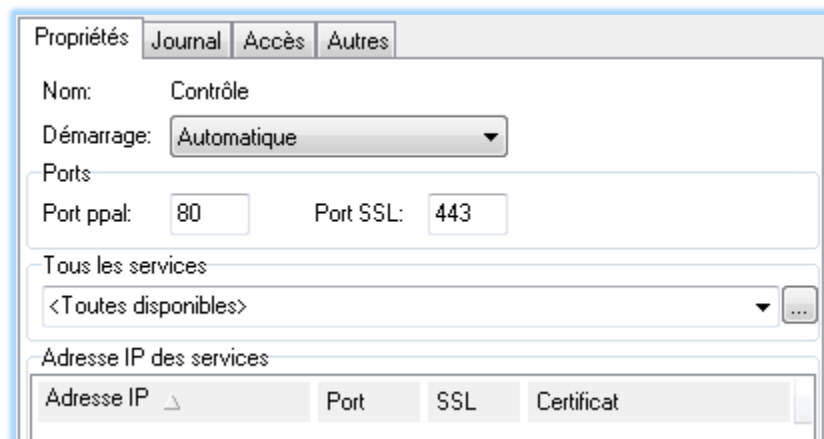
Propriétés | Journal | Accès | Autres

Nom: Contrôle

Démarrage: Automatique

Ports

Port ppal: 80 Port SSL: 443

Tous les services

<Toutes disponibles>

...

Adresse IP des services

| Adresse IP | Port | SSL | Certificat |
|---|---|---|---|